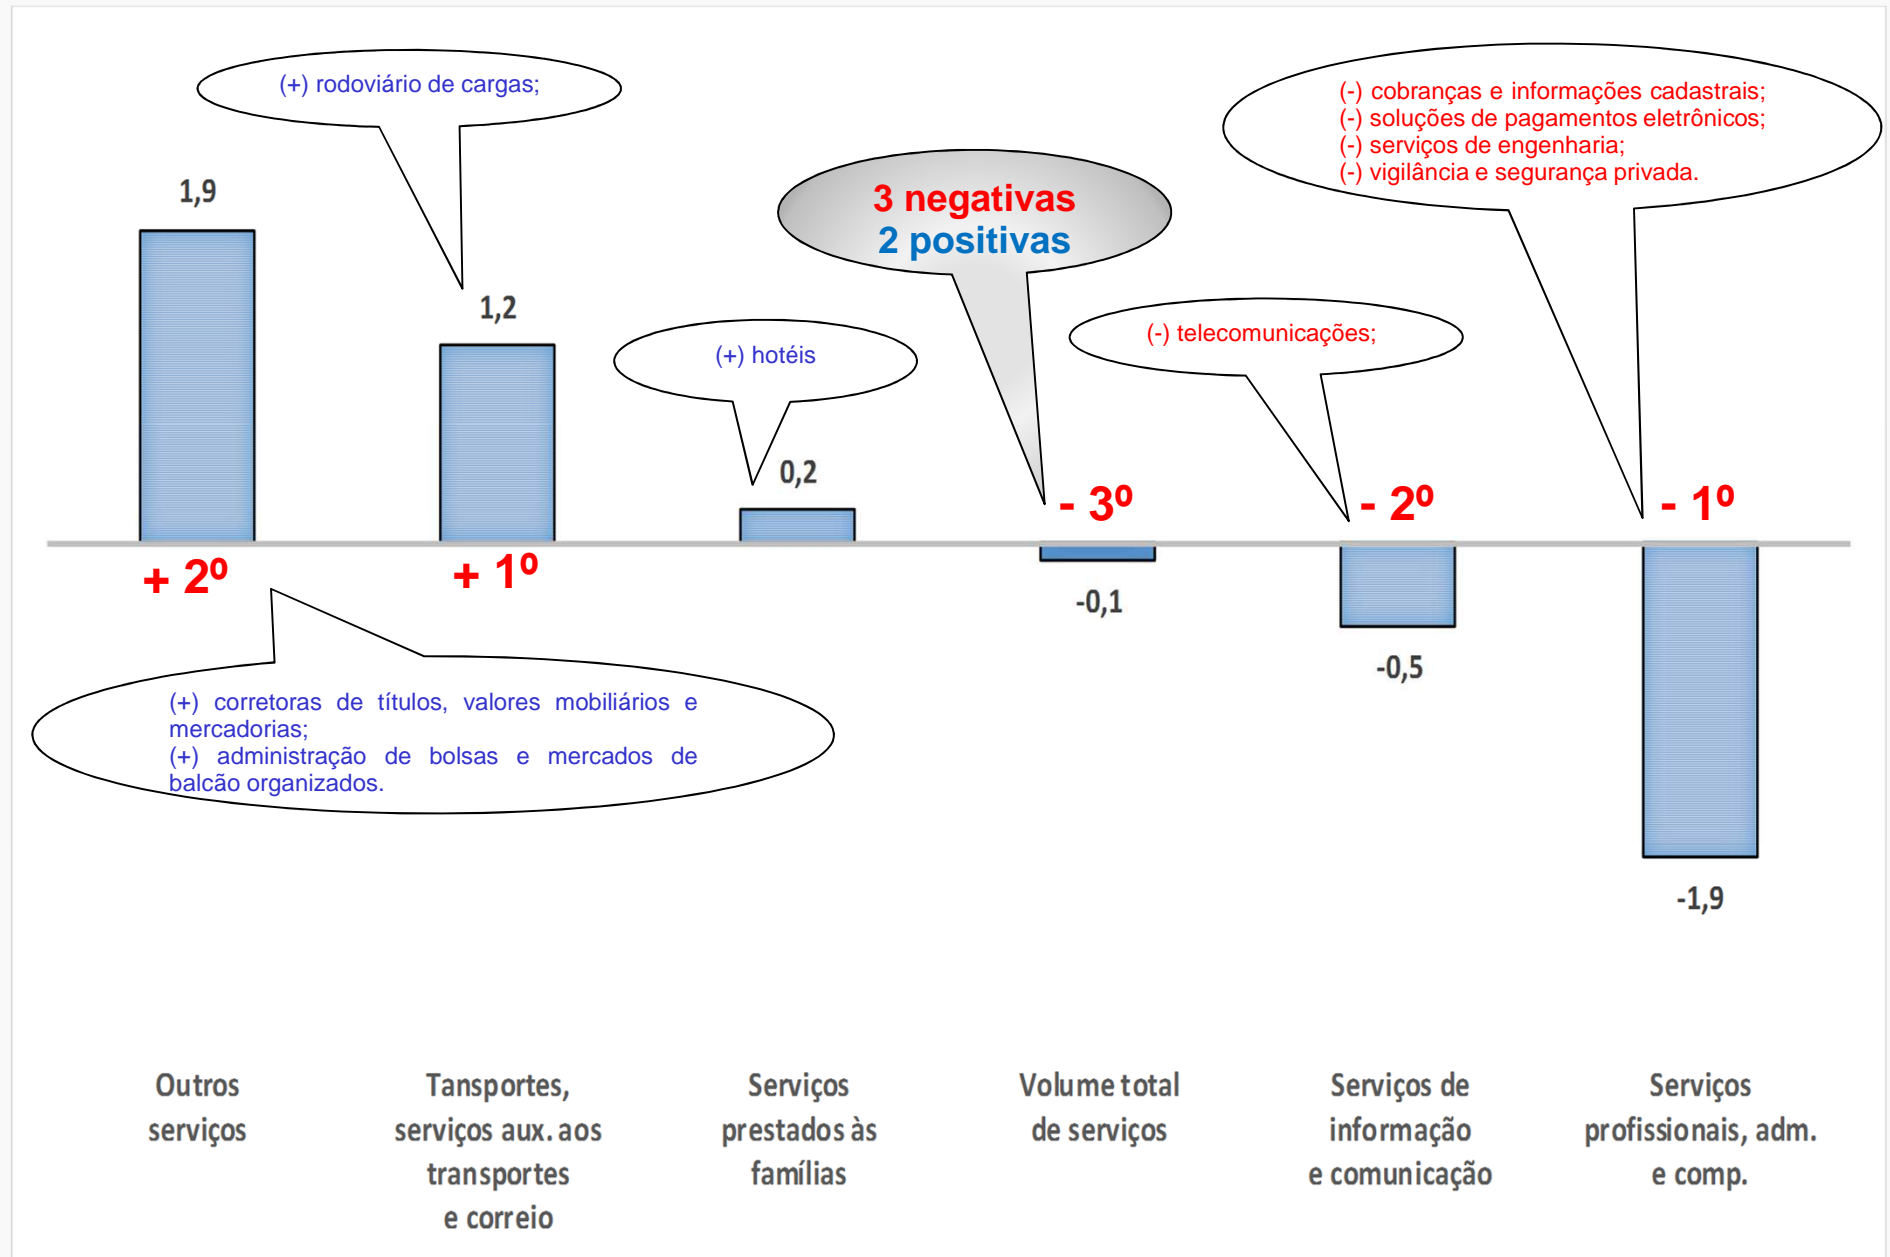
(+) rodoviário de cargas;

(-) cobranças e informações cadastrais;
(-) soluções de pagamentos eletrônicos;
(-) serviços de engenharia;
(-) vigilância e segurança privada.

3 negativas
2 positivas

1,9

1,2

(+) hotéis

0,2

(-) telecomunicações;

- 3º

- 2º

- 1º

+ 2º

+ 1º

-0,1

-0,5

(+) corretoras de títulos, valores mobiliários e mercadorias;
(+) administração de bolsas e mercados de balcão organizados.

-1,9

Outros serviços

Tansportes, serviços aux. aos transportes e correio

Serviços prestados às famílias

Volume total de serviços

Serviços de informação e comunicação

Serviços profissionais, adm. e comp.